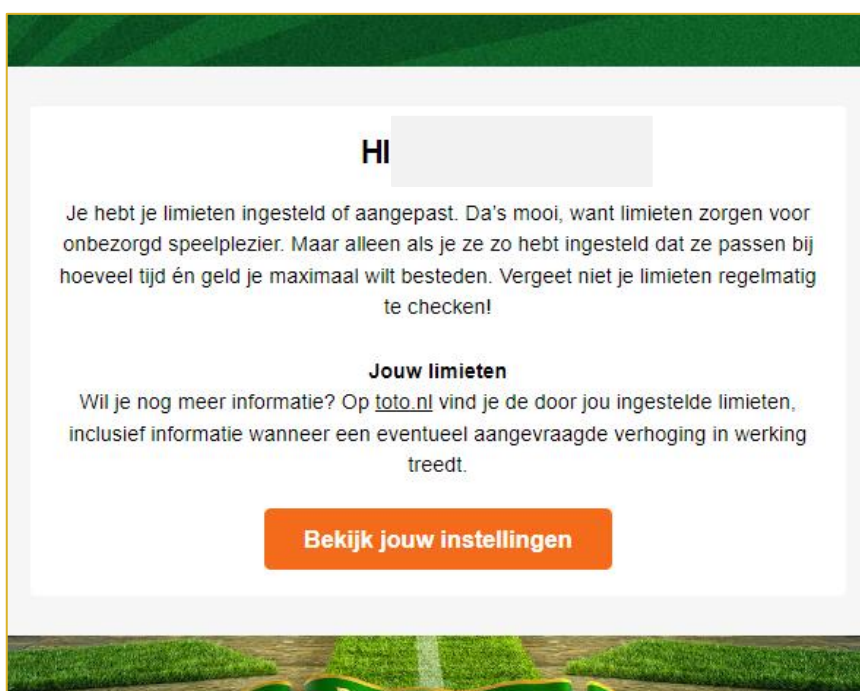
Hi

Je hebt je limieten ingesteld of aangepast. Da's mooi, want limieten zorgen voor onbezorgd speelplezier. Maar alleen als je ze zo hebt ingesteld dat ze passen bij hoeveel tijd én geld je maximaal wilt besteden. Vergeet niet je limieten regelmatig te checken!

Jouw limieten
Wil je nog meer informatie? Op toto.nl vind je de door jou ingestelde limieten, inclusief informatie wanneer een eventueel aangevraagde verhoging in werking treedt.

Bekijk jouw instellingen